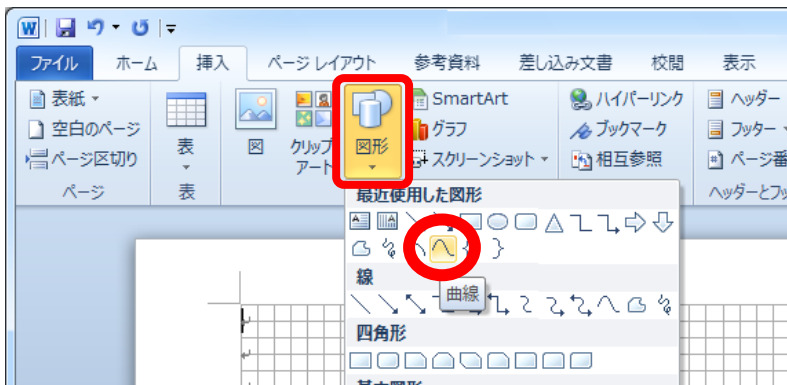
ファイル ホーム 挿入 ページ レイアウト 参考資料 差し込み文書 校閲 表示

表紙
空白のページ
ページ区切り
ページ

表
表

図
クリップアート

図形

SmartArt
グラフ
スクリーンショット

ハイパーリンク
ブックマーク
相互参照

ヘッダー
フッター
ページ番
ヘッダーとフッ

最近使用した図形

線

曲線

四角形

基本図形